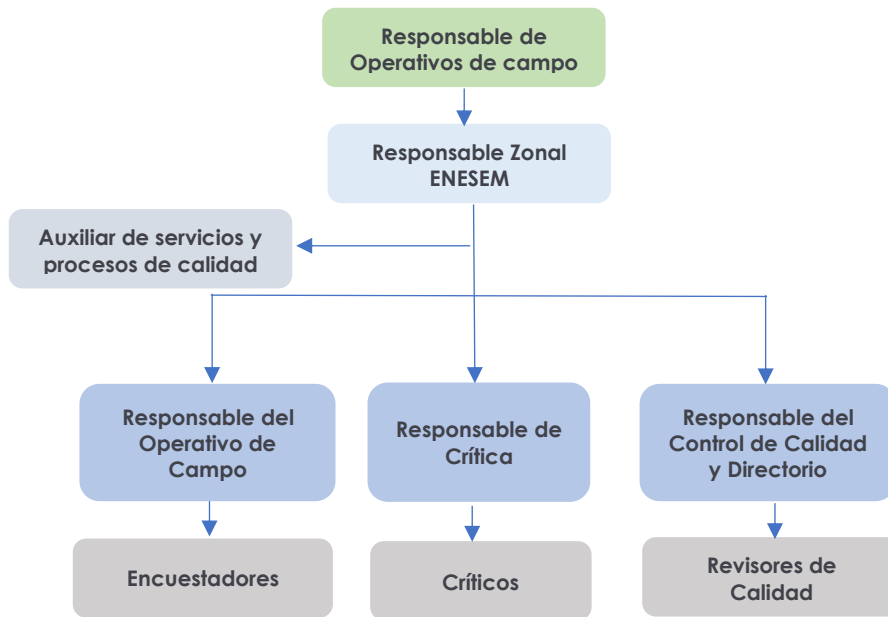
Responsable de Operativos de campo

Responsable Zonal ENESEM

Auxiliar de servicios y procesos de calidad

Responsable del Operativo de Campo

Responsable de Crítica

Responsable del Control de Calidad y Directorio

Encuestadores

Críticos

Revisores de Calidad